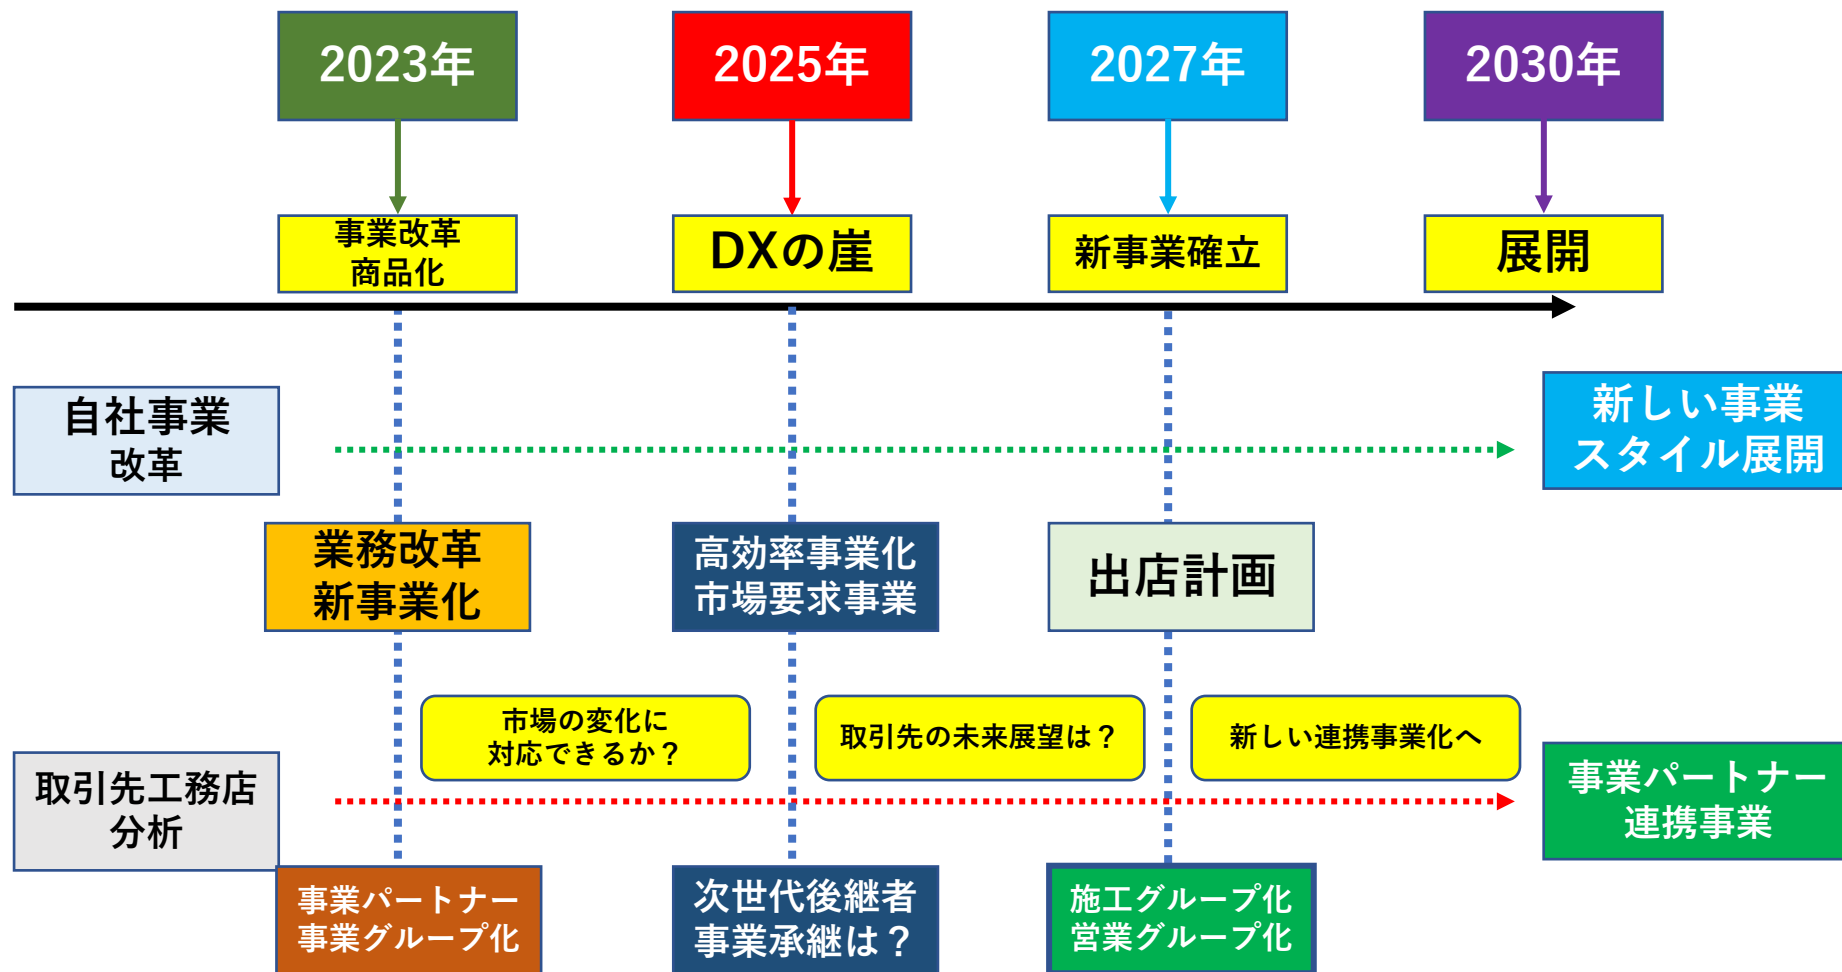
2023年

2025年

2027年

2030年

事業改革
商品化

DXの崖

新事業確立

展開

自社事業
改革

新しい事業
スタイル展開

業務改革
新事業化

高効率事業化
市場要求事業

出店計画

市場の変化に
対応できるか？

取引先の未来展望は？

新しい連携事業化へ

取引先工務店
分析

事業パートナー
連携事業

事業パートナー
事業グループ化

次世代後継者
事業承継は？

施工グループ化
営業グループ化